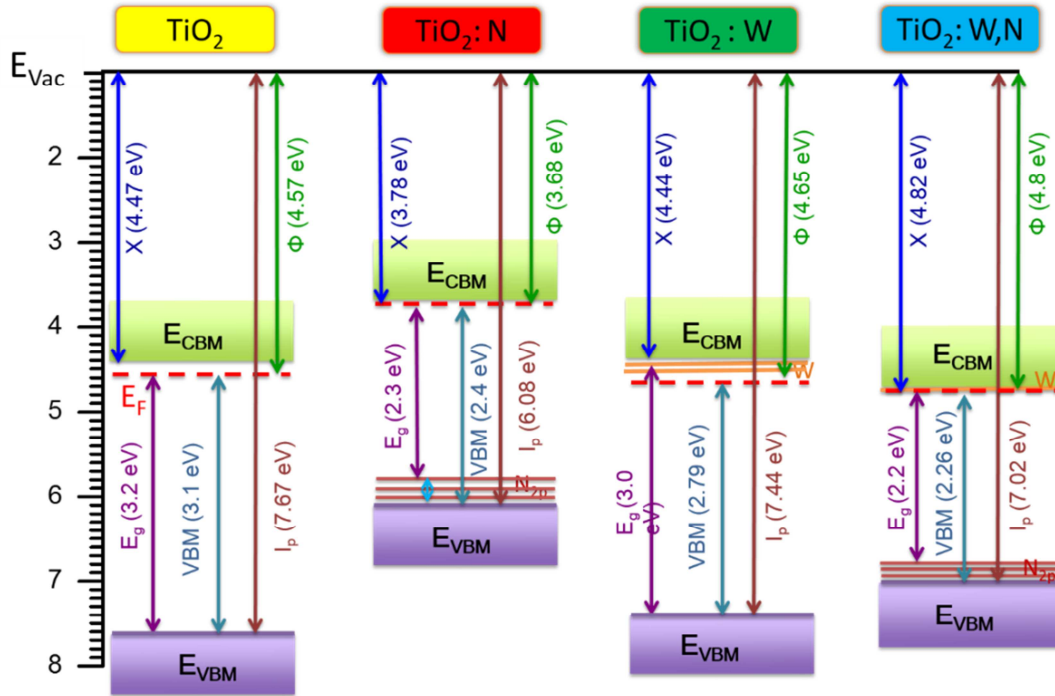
$TiO_2$

$TiO_2$: N

$TiO_2$ : W

$TiO_2$: W,N

$E_{Vac}$

2

3

4

5

6

7

8

X (4.47 eV)

Φ (4.57 eV)

$E_{CBM}$

$E_F$

$E_g$ (3.2 eV)

VBM (3.1 eV)

$I_p$ (7.67 eV)

$E_{VBM}$

X (3.78 eV)

Φ (3.68 eV)

$E_{CBM}$

$E_g$ (2.3 eV)

VBM (2.4 eV)

$I_p$ (6.08 eV)

$N_{2p}$

$E_{VBM}$

X (4.44 eV)

Φ (4.65 eV)

$E_{CBM}$

W

$E_g$ (3.0 eV)

VBM (2.79 eV)

$I_p$ (7.44 eV)

$E_{VBM}$

X (4.82 eV)

Φ (4.8 eV)

$E_{CBM}$

W

$E_g$ (2.2 eV)

VBM (2.26 eV)

$I_p$ (7.02 eV)

$N_{2p}$

$E_{VBM}$